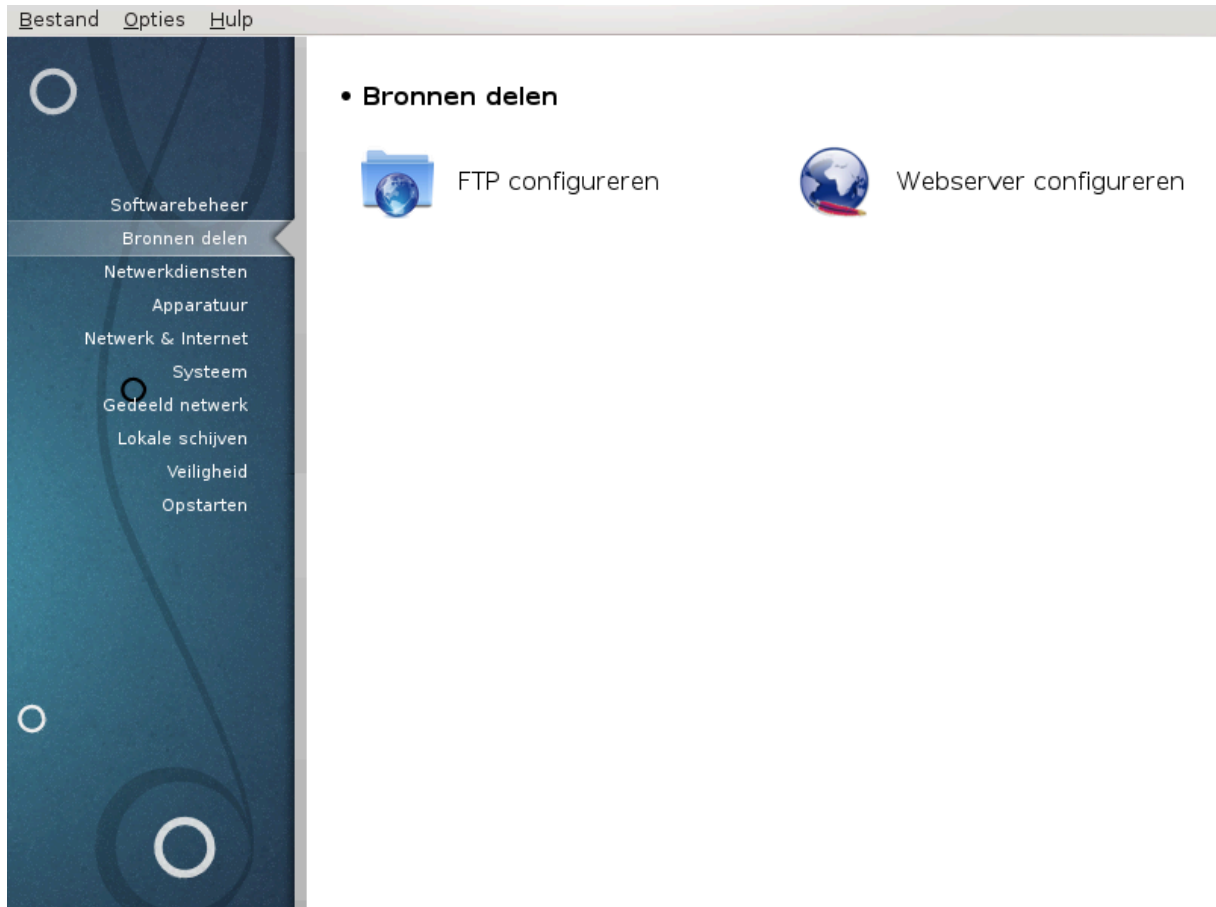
Bestand Opties Hulp

Softwarebeheer
Bronnen delen
Netwerkdiensten
Apparatuur
Netwerk & Internet
Systeem
Gedeeld netwerk
Lokale schijven
Veiligheid
Opstarten

• Bronnen delen

FTP configureren

Webserver configureren